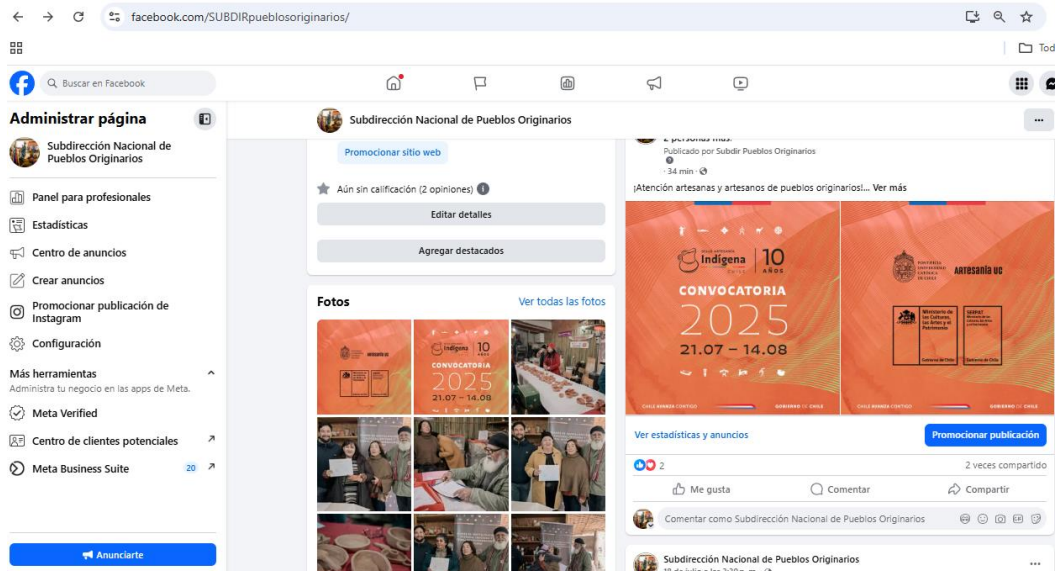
facebook.com/SUBDIRpueblosoriginarios/

Tod

Buscar en Facebook

Administrar página

Subdirección Nacional de Pueblos Originarios

Panel para profesionales

Estadísticas

Centro de anuncios

Crear anuncios

Promocionar publicación de Instagram

Configuración

Más herramientas

Administra tu negocio en las apps de Meta.

Meta Verified

Centro de clientes potenciales

Meta Business Suite 20

Anunciarte

Subdirección Nacional de Pueblos Originarios

Promocionar sitio web

Aún sin calificación (2 opiniones)

Editar detalles

Agregar destacados

Fotos

Ver todas las fotos

Indígena 10 AÑOS

CONVOCATORIA 2025

21.07 – 14.08

Publicado por Subdir Pueblos Originarios

34 min

¡Atención artesanas y artesanos de pueblos originarios!... Ver más

Indígena 10 AÑOS

CONVOCATORIA

2025

21.07 – 14.08

Artesanía UC

Ministerio de las Culturas, las Artes y el Patrimonio

Gobierno de Chile

Ver estadísticas y anuncios

Promocionar publicación

2

2 veces compartido

Me gusta

Comentar

Compartir

Comentar como Subdirección Nacional de Pueblos Originarios

Subdirección Nacional de Pueblos Originarios